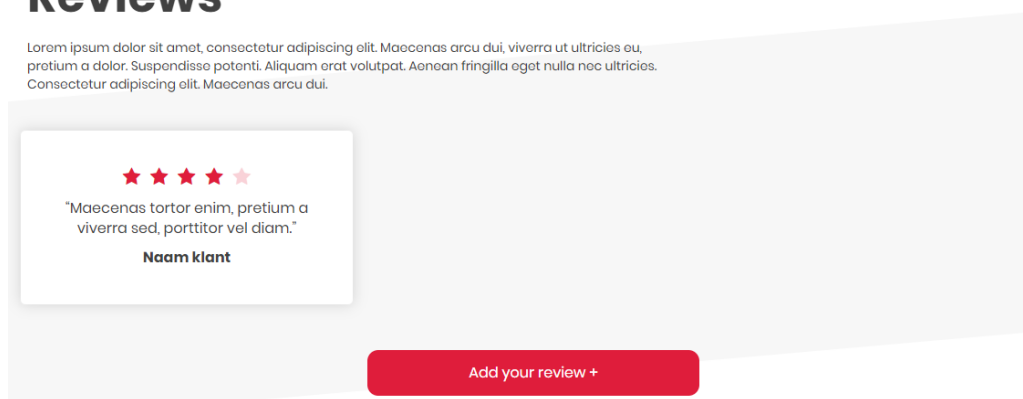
Reviews

Lorem ipsum dolor sit amet, consectetur adipiscing elit. Maecenas arcu dui, viverra ut ultricies eu, pretium a dolor. Suspendisse potenti. Aliquam erat volutpat. Aenean fringilla eget nulla nec ultricies. Consectetur adipiscing elit. Maecenas arcu dui.

"Maecenas tortor enim, pretium a viverra sed, porttitor vel diam."

Naam klant

Add your review +